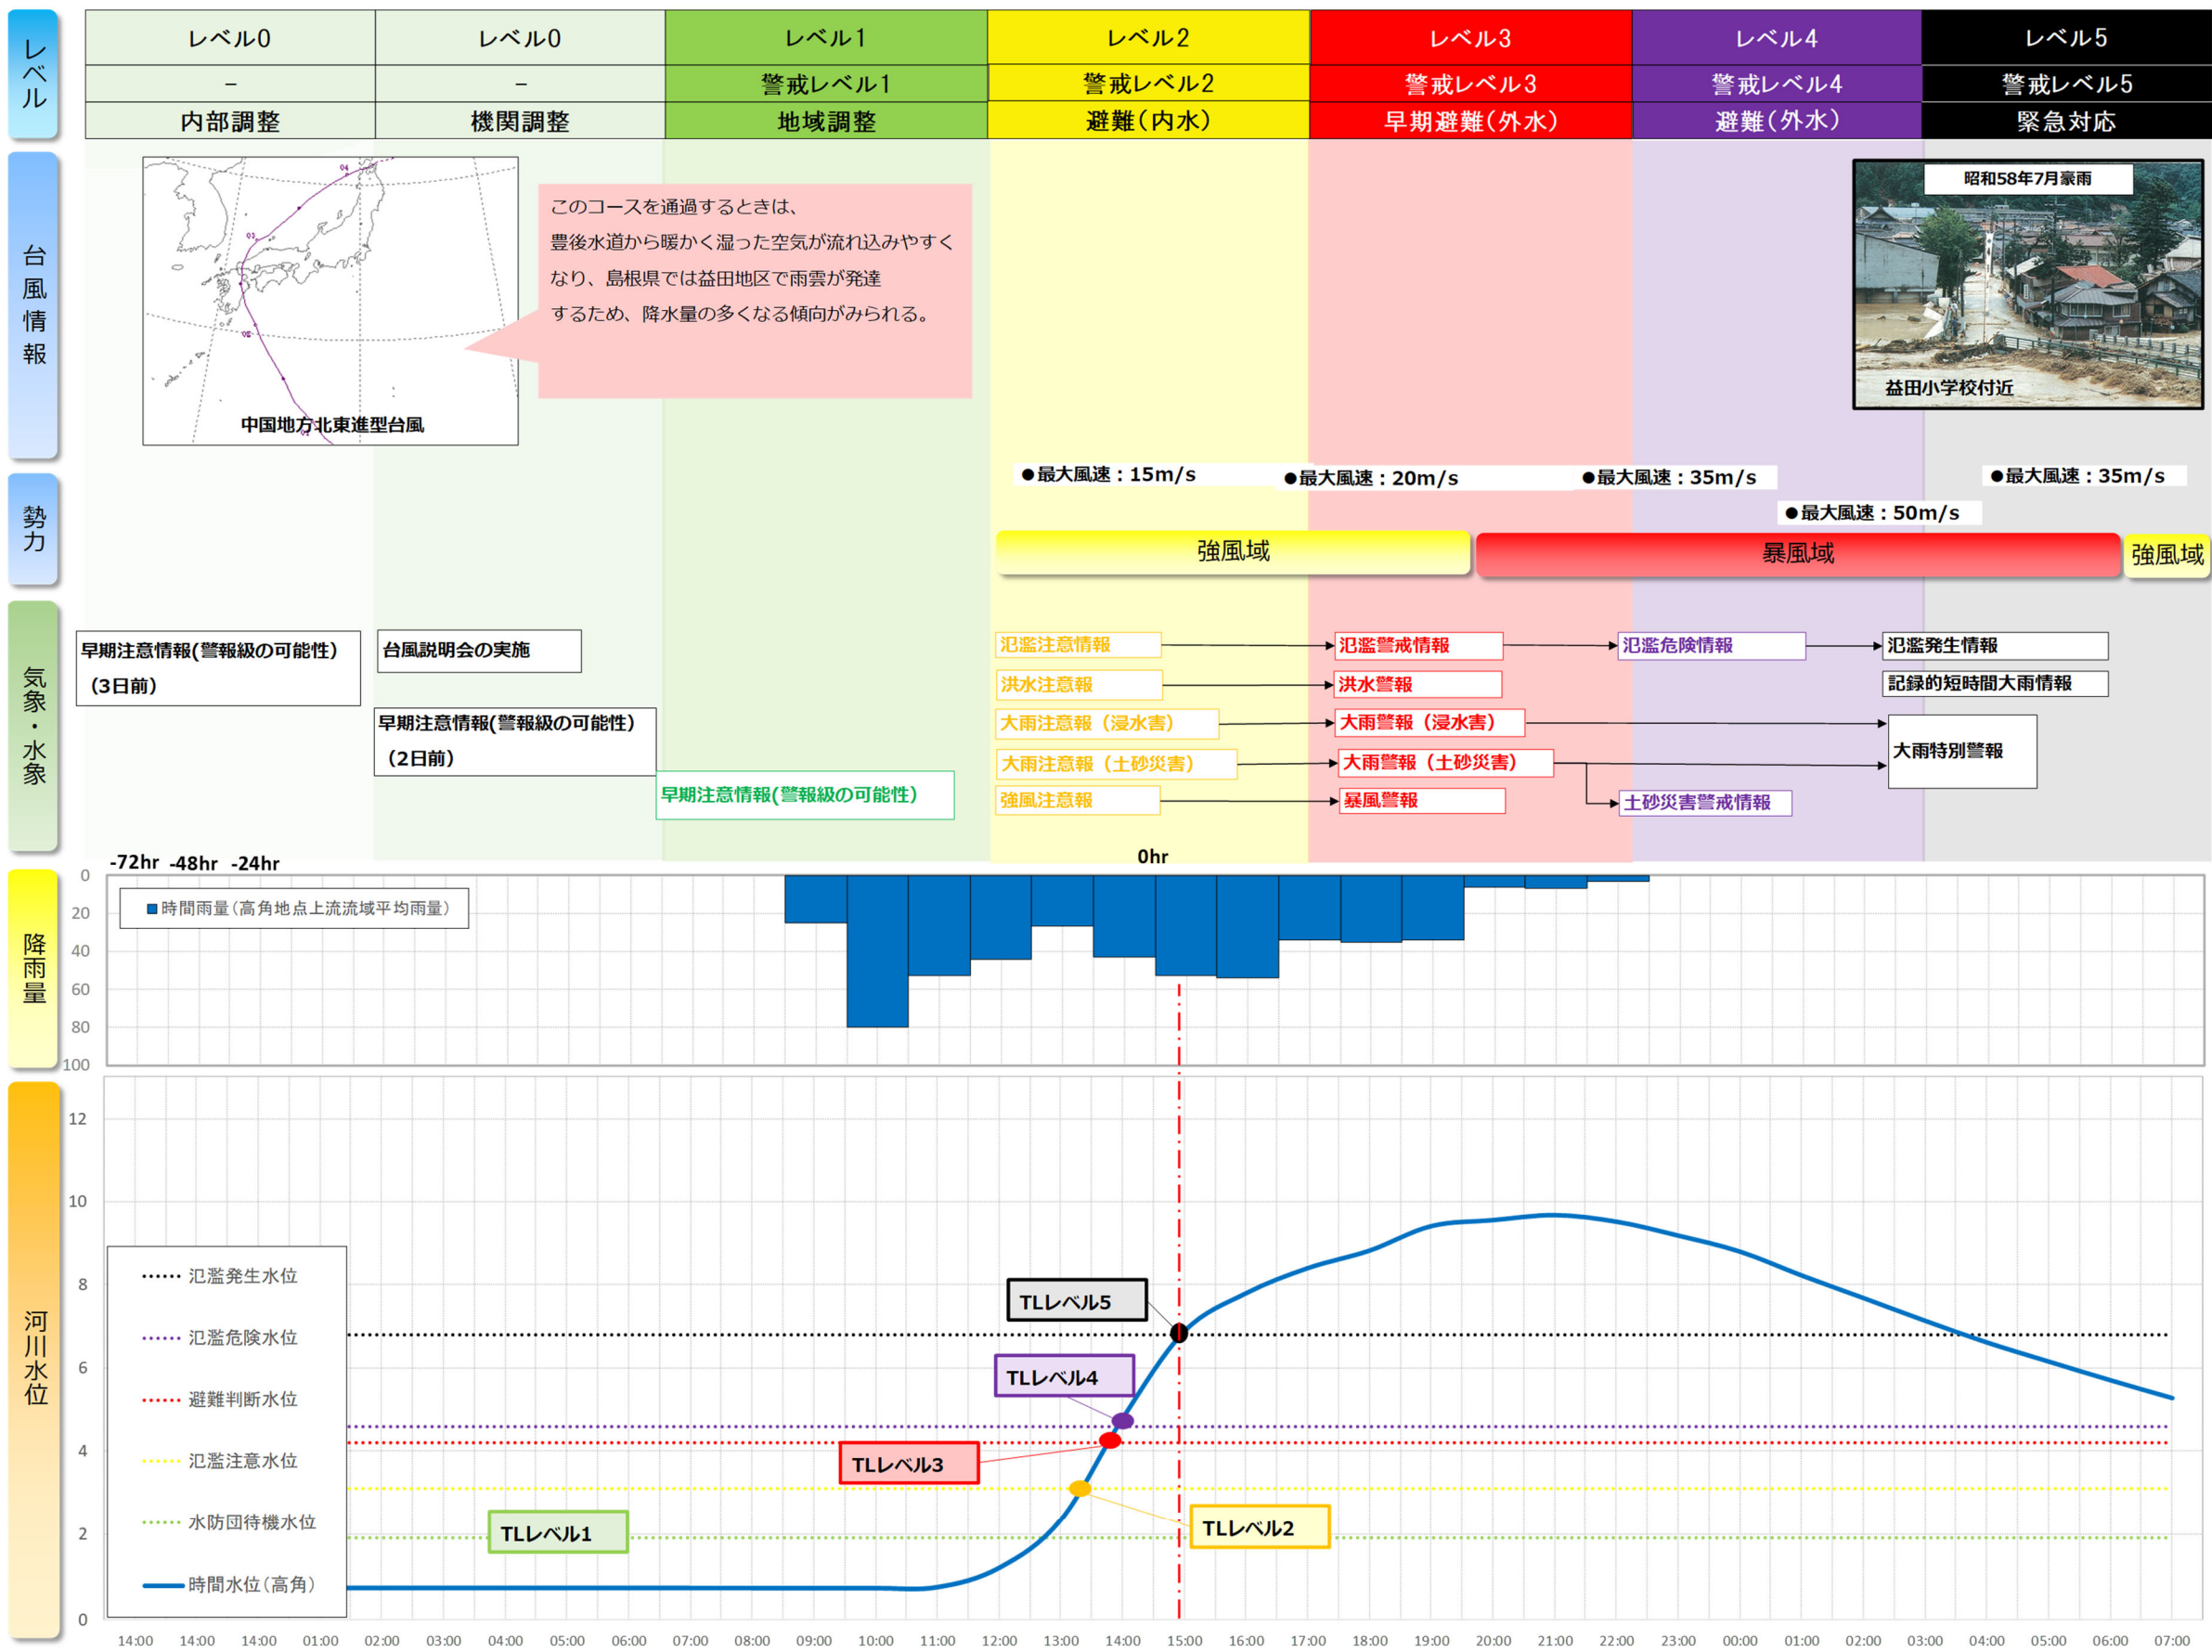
レベル

| レベル0 | レベル0 | レベル1 | レベル2 | レベル3 | レベル4 | レベル5 |
|---|---|---|---|---|---|---|
| – | – | 警戒レベル1 | 警戒レベル2 | 警戒レベル3 | 警戒レベル4 | 警戒レベル5 |
| 内部調整 | 機関調整 | 地域調整 | 避難(内水) | 早期避難(外水) | 避難(外水) | 緊急対応 |

台風情報

中国地方北東進型台風

このコースを通過するときは、豊後水道から暖かく湿った空気が流れ込みやすくなり、島根県では益田地区で雨雲が発達するため、降水量の多くなる傾向がみられる。

昭和58年7月豪雨

益田小学校付近

勢力

●最大風速：15m/s
●最大風速：20m/s
●最大風速：35m/s
●最大風速：50m/s
●最大風速：35m/s

強風域
暴風域
強風域

気象・水象

早期注意情報(警報級の可能性)（3日前）
台風説明会の実施
早期注意情報(警報級の可能性)（2日前）
早期注意情報(警報級の可能性)

氾濫注意情報
洪水注意報
大雨注意報（浸水害）
大雨注意報（土砂災害）
強風注意報

氾濫警戒情報
洪水警報
大雨警報（浸水害）
大雨警報（土砂災害）
暴風警報

氾濫危険情報
土砂災害警戒情報

氾濫発生情報
記録的短時間大雨情報
大雨特別警報

-72hr -48hr -24hr
0hr

降雨量

■時間雨量（高角地点上流流域平均雨量）

0
20
40
60
80
100

河川水位

12
10
8
6
4
2
0

氾濫発生水位
氾濫危険水位
避難判断水位
氾濫注意水位
水防団待機水位
時間水位(高角)

TLレベル5
TLレベル4
TLレベル3
TLレベル2
TLレベル1

14:00 14:00 14:00 01:00 02:00 03:00 04:00 05:00 06:00 07:00 08:00 09:00 10:00 11:00 12:00 13:00 14:00 15:00 16:00 17:00 18:00 19:00 20:00 21:00 22:00 23:00 00:00 01:00 02:00 03:00 04:00 05:00 06:00 07:00